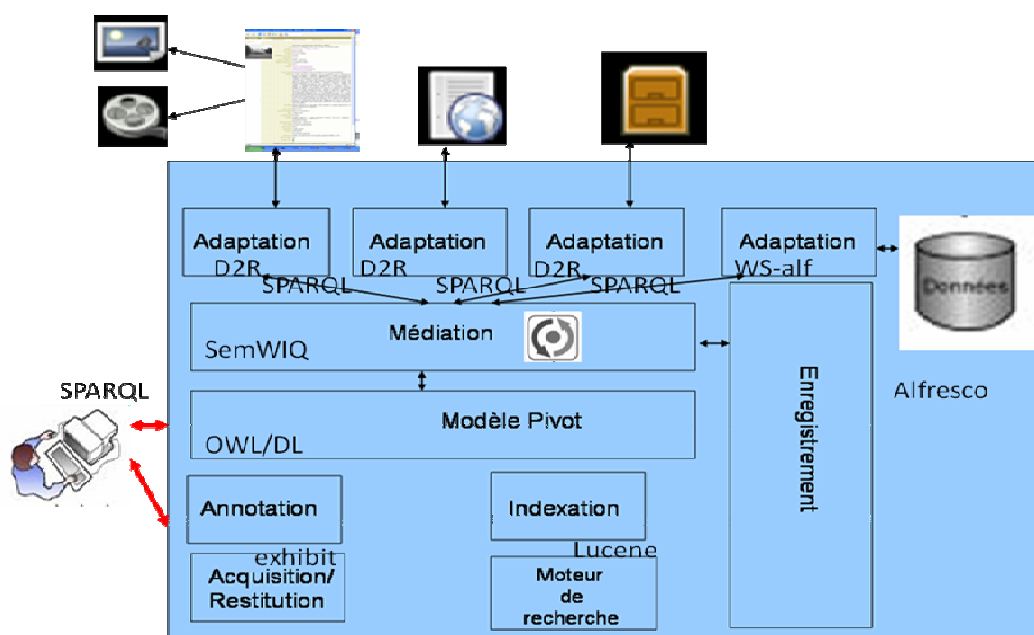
Adaptation
D2R

Adaptation
D2R

Adaptation
D2R

Adaptation
WS-alf

SPARQL

SPARQL

SPARQL

Données

Médiation

SemWIQ

Alfresco

SPARQL

Modèle Pivot

OWL/DL

Enregistrement

Annotation

Indexation

exhibit

Lucene

Acquisition/
Restitution

Moteur
de
recherche